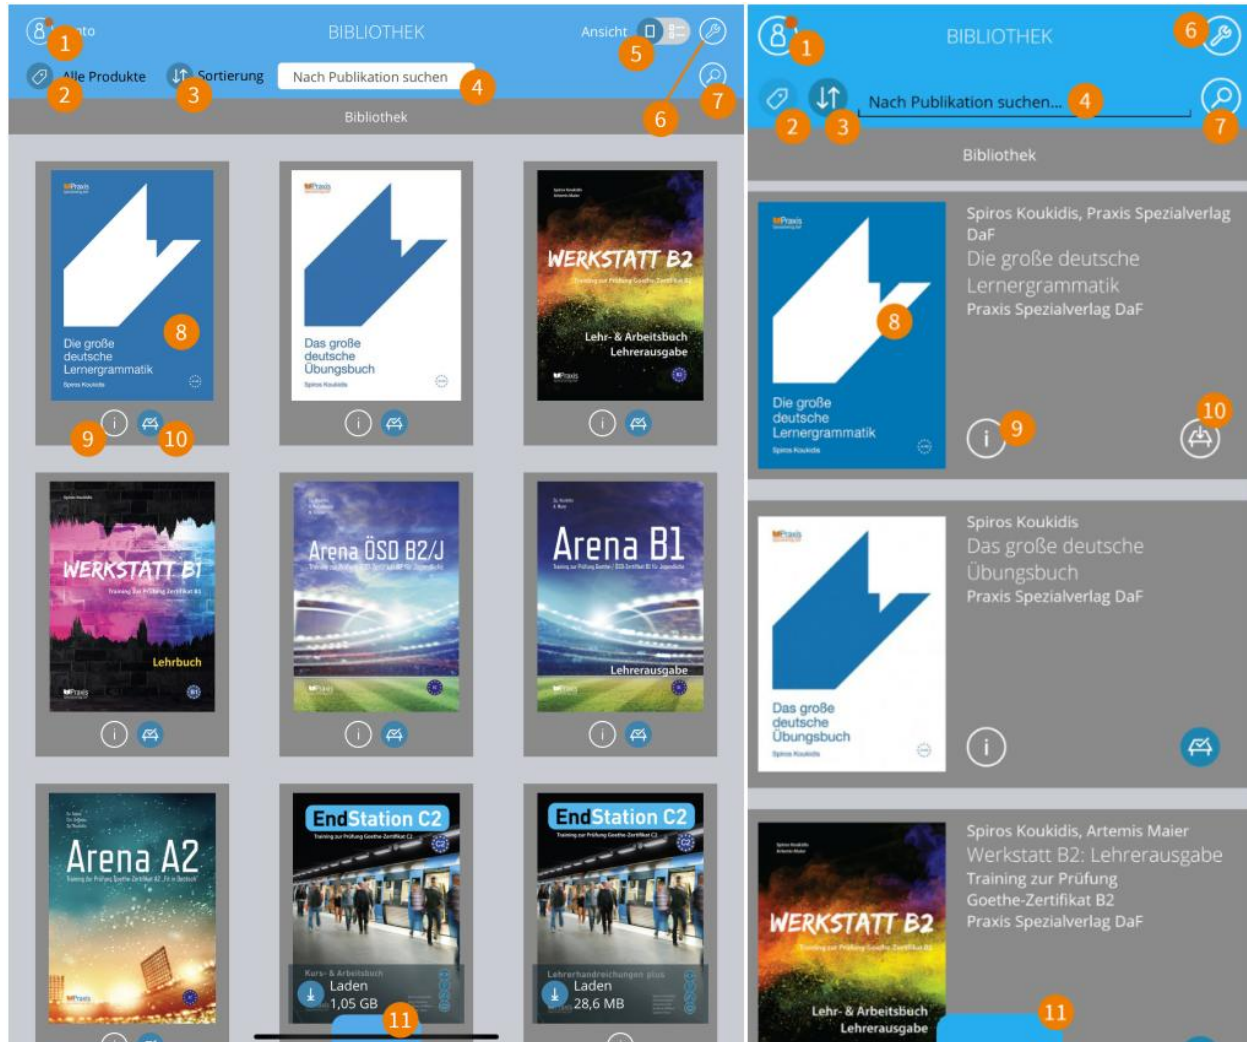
1 nto
BIBLIOTHEK
Ansicht 5
6
2 Alle Produkte
3 Sortierung
Nach Publikation suchen 4
7
6
Bibliothek

Praxis
Die große deutsche Lernergrammatik
Spiros Koukidis
8
9 10

Praxis
Das große deutsche Übungsbuch
Spiros Koukidis

Spiros Koukidis
Artemis Maier
WERKSTATT B2
Training zur Prüfung Goethe-Zertifikat B2
Lehr- & Arbeitsbuch
Lehrerausgabe
Praxis

WERKSTATT B1
Training zur Prüfung Zertifikat B1
Lehrbuch
Praxis

Arena ÖSD B2/J

Arena B1
Lehrerausgabe

Arena A2
Praxis

EndStation C2
Training zur Prüfung Goethe-Zertifikat C2
Kurs- & Arbeitsbuch
Laden
1,05 GB
11

EndStation C2
Training zur Prüfung Goethe-Zertifikat C2
Lehrerhandreichungen plus
Laden
28,6 MB

1
BIBLIOTHEK
6
2 3
Nach Publikation suchen... 4
7
Bibliothek

Praxis
Die große deutsche Lernergrammatik
Spiros Koukidis
8
Spiros Koukidis, Praxis Spezialverlag DaF
Die große deutsche Lernergrammatik
Praxis Spezialverlag DaF
9
10

Praxis
Das große deutsche Übungsbuch
Spiros Koukidis
Spiros Koukidis
Das große deutsche Übungsbuch
Praxis Spezialverlag DaF

WERKSTATT B2
Training zur Prüfung Goethe-Zertifikat B2
Lehr- & Arbeitsbuch
Lehrerausgabe
Spiros Koukidis, Artemis Maier
Werkstatt B2: Lehrerausgabe
Training zur Prüfung Goethe-Zertifikat B2
Praxis Spezialverlag DaF
11